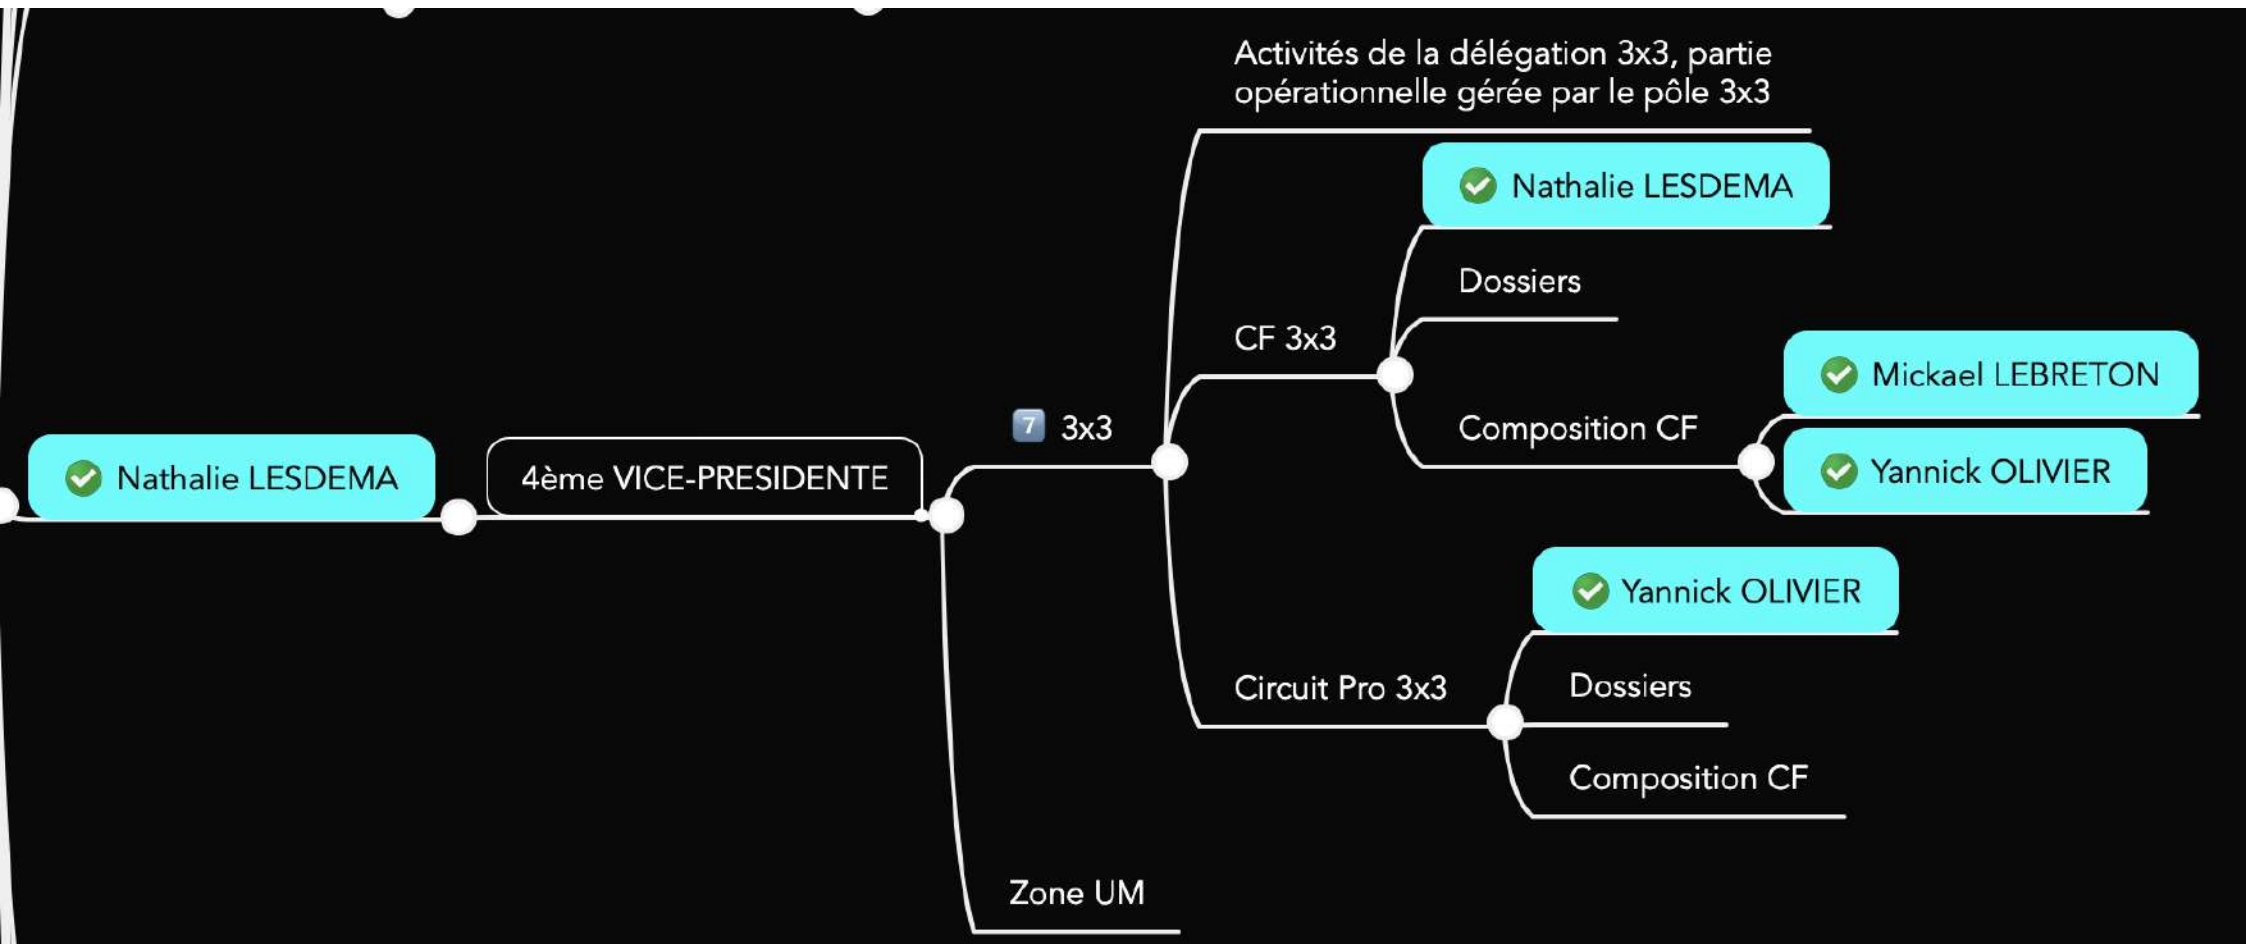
Nathalie LESDEMA

4ème VICE-PRESIDENTE

7 3x3

Activités de la délégation 3x3, partie opérationnelle gérée par le pôle 3x3

CF 3x3

Nathalie LESDEMA

Dossiers

Composition CF

Mickael LEBRETON

Yannick OLIVIER

Circuit Pro 3x3

Yannick OLIVIER

Dossiers

Composition CF

Zone UM